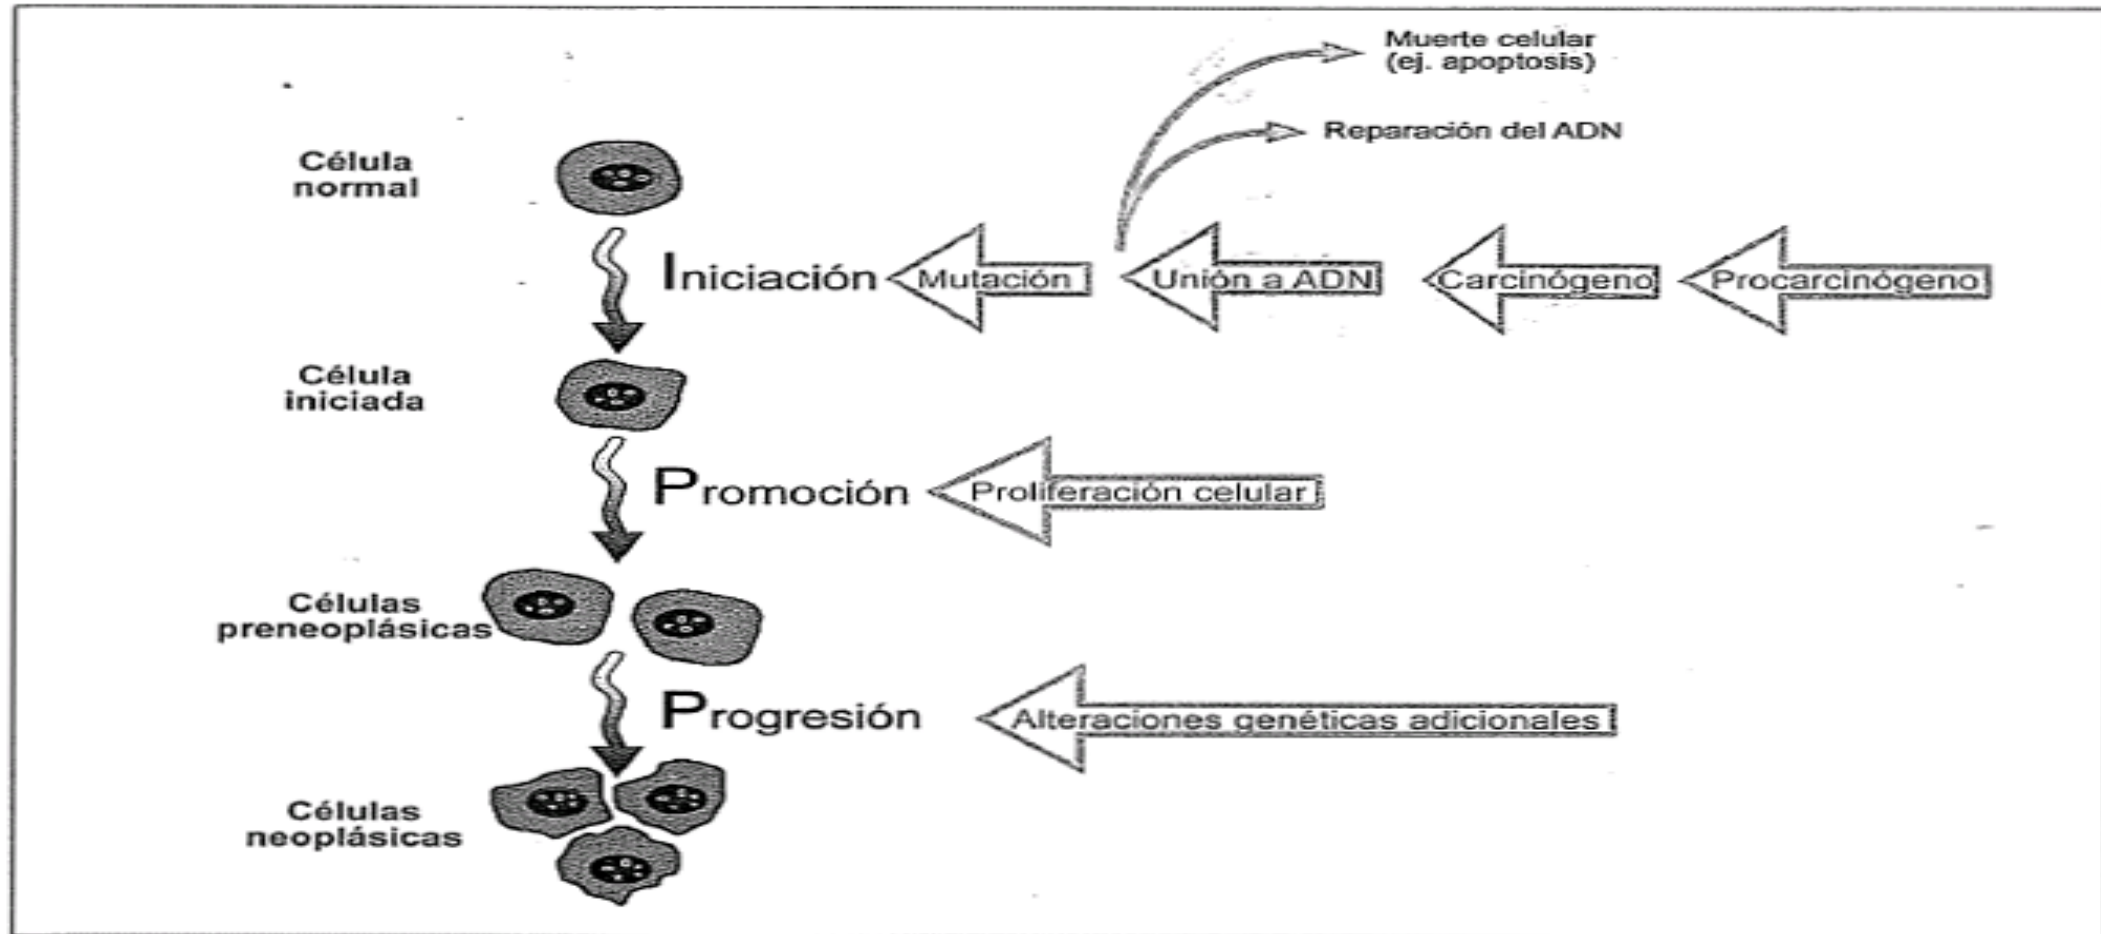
Muerte celular
(ej. apoptosis)

Reparación del ADN

Célula
normal

Iniciación

Mutación

Unión a ADN

Carcinógeno

Procarcinógeno

Célula
iniciada

Promoción

Proliferación celular

Células
preneoplásicas

Progresión

Alteraciones genéticas adicionales

Células
neoplásicas